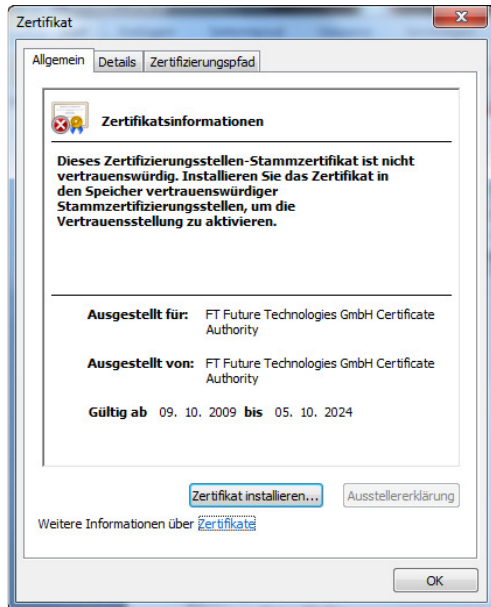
Zertifikat

Allgemein | Details | Zertifizierungspfad

Zertifikatsinformationen

Dieses Zertifizierungsstellen-Stammzertifikat ist nicht vertrauenswürdig. Installieren Sie das Zertifikat in den Speicher vertrauenswürdiger Stammzertifizierungsstellen, um die Vertrauensstellung zu aktivieren.

Ausgestellt für: FT Future Technologies GmbH Certificate Authority

Ausgestellt von: FT Future Technologies GmbH Certificate Authority

Gültig ab 09. 10. 2009 bis 05. 10. 2024

Zertifikat installieren... | Ausstellererklärung

Weitere Informationen über Zertifikate

OK